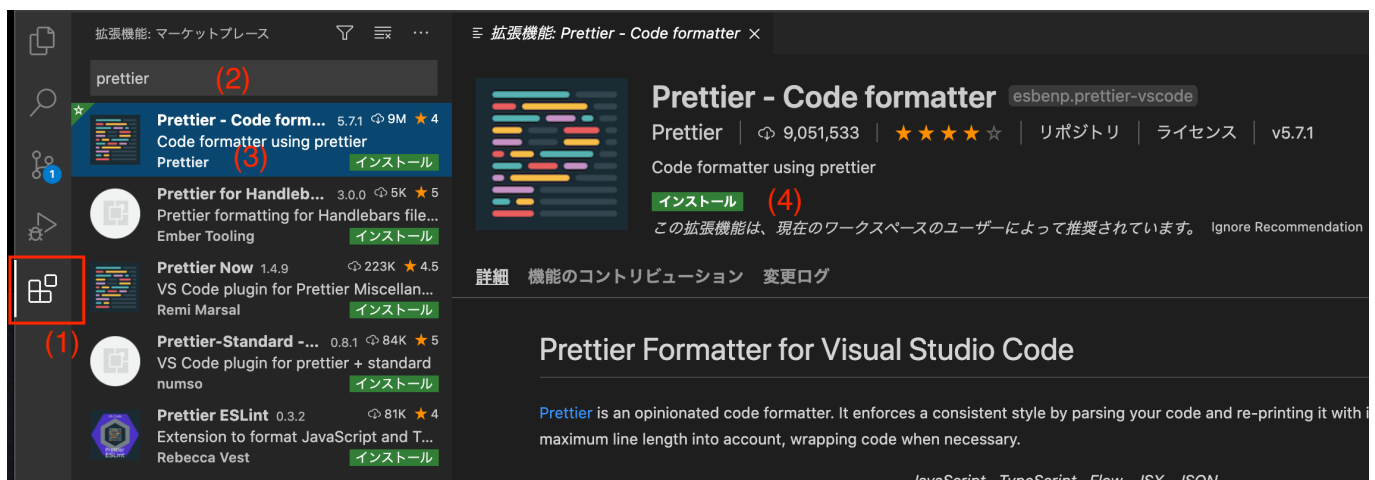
拡張機能: マーケットプレース

prettier (2)

Prettier - Code form... 5.7.1 9M ★ 4
Code formatter using prettier
Prettier (3) インストール

Prettier for Handleb... 3.0.0 5K ★ 5
Prettier formatting for Handlebars file...
Ember Tooling インストール

Prettier Now 1.4.9 223K ★ 4.5
VS Code plugin for Prettier Miscellan...
Remi Marsal インストール

Prettier-Standard -... 0.8.1 84K ★ 5
VS Code plugin for prettier + standard
numso インストール

Prettier ESLint 0.3.2 81K ★ 4
Extension to format JavaScript and T...
Rebecca Vest インストール

(1)

拡張機能: Prettier - Code formatter ×

Prettier - Code formatter esbenp.prettier-vscode
Prettier | 9,051,533 | ★★★★☆ | リポジトリ | ライセンス | v5.7.1
Code formatter using prettier
インストール (4)
この拡張機能は、現在のワークスペースのユーザーによって推奨されています。 Ignore Recommendation

詳細 機能のコントリビューション 変更ログ

Prettier Formatter for Visual Studio Code

Prettier is an opinionated code formatter. It enforces a consistent style by parsing your code and re-printing it with i maximum line length into account, wrapping code when necessary.

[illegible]